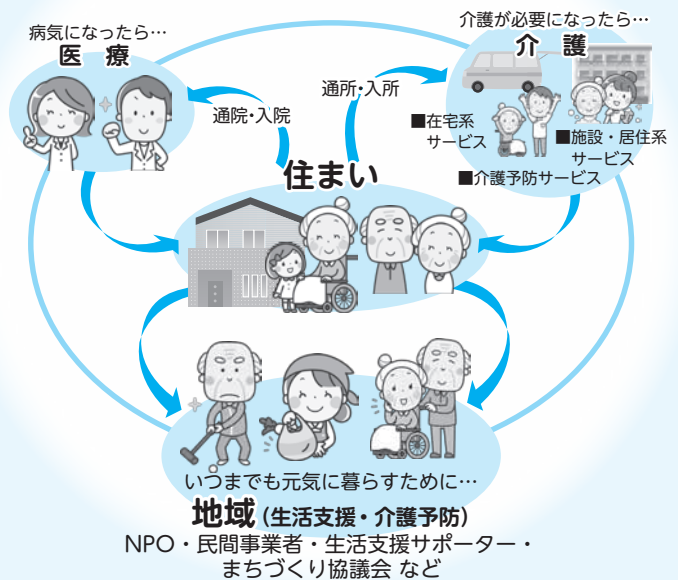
病気になったら…
医　療

介護が必要になったら…
介　護

通院・入院

通所・入所

■在宅系サービス

■施設・居住系サービス

■介護予防サービス

住まい

いつまでも元気に暮らすために…
地域（生活支援・介護予防）
NPO・民間事業者・生活支援サポーター・まちづくり協議会 など